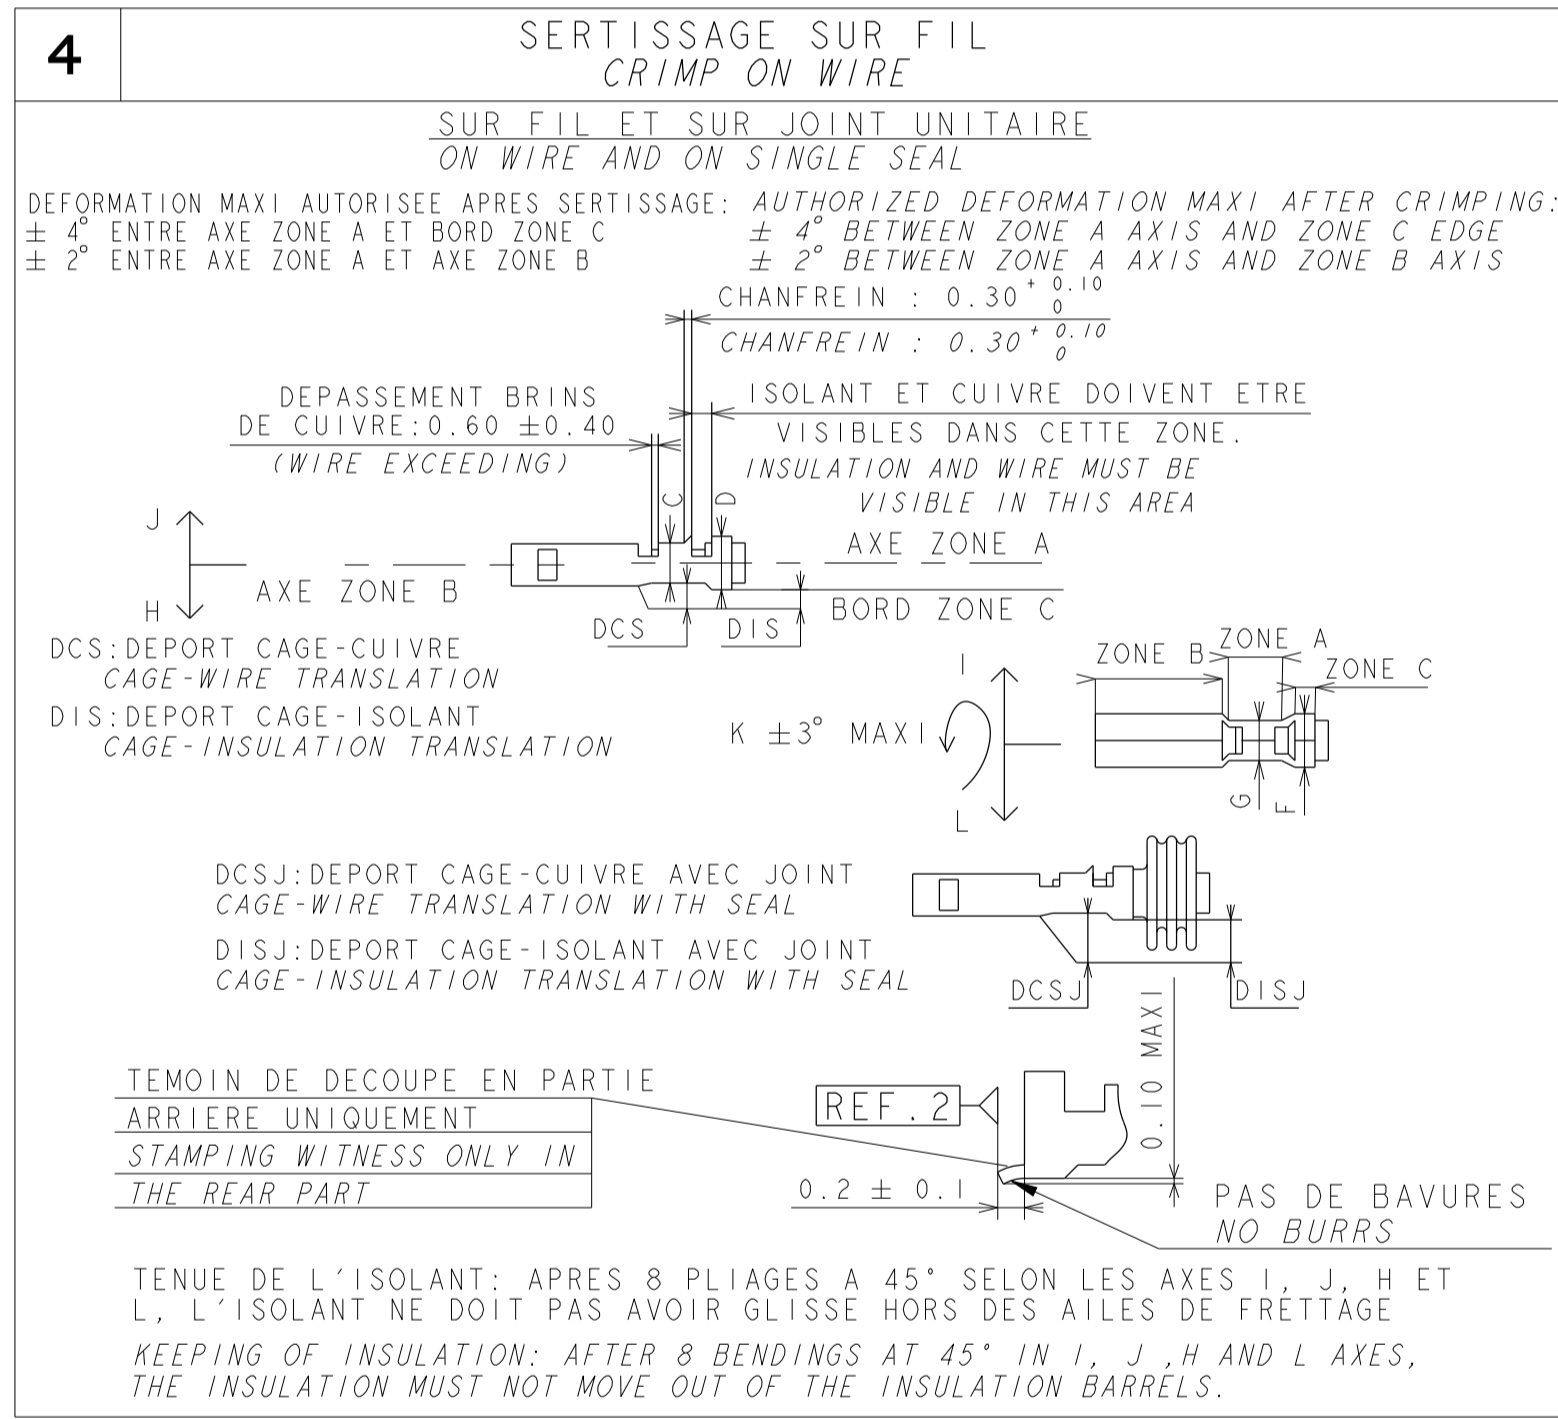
4

SERTISSAGE SUR FIL
CRIMP ON WIRE

SUR FIL ET SUR JOINT UNITAIRE
ON WIRE AND ON SINGLE SEAL

DEFORMATION MAXI AUTORISEE APRES SERTISSAGE:
± 4° ENTRE AXE ZONE A ET BORD ZONE C
± 2° ENTRE AXE ZONE A ET AXE ZONE B

AUTHORIZED DEFORMATION MAXI AFTER CRIMPING:
± 4° BETWEEN ZONE A AXIS AND ZONE C EDGE
± 2° BETWEEN ZONE A AXIS AND ZONE B AXIS

CHANFREIN : $0.30^{+0.10}_{0}$
CHANFREIN : $0.30^{+0.10}_{0}$

DEPASSEMENT BRINS DE CUIVRE:0.60 ±0.40
(WIRE EXCEEDING)

ISOLANT ET CUIVRE DOIVENT ETRE VISIBLES DANS CETTE ZONE.
INSULATION AND WIRE MUST BE VISIBLE IN THIS AREA

C
D
J
H
AXE ZONE B
AXE ZONE A
BORD ZONE C
DCS
DIS

DCS:DEPORT CAGE-CUIVRE
CAGE-WIRE TRANSLATION
DIS:DEPORT CAGE-ISOLANT
CAGE-INSULATION TRANSLATION

I
K ±3° MAXI
L
ZONE B
ZONE A
ZONE C
G
F

DCSJ:DEPORT CAGE-CUIVRE AVEC JOINT
CAGE-WIRE TRANSLATION WITH SEAL
DISJ:DEPORT CAGE-ISOLANT AVEC JOINT
CAGE-INSULATION TRANSLATION WITH SEAL

DCSJ
DISJ

TEMOIN DE DECOUPE EN PARTIE
ARRIERE UNIQUEMENT
STAMPING WITNESS ONLY IN
THE REAR PART

REF.2
0.10 MAXI
0.2 ± 0.1

PAS DE BAVURES
NO BURRS

TENUE DE L'ISOLANT: APRES 8 PLIAGES A 45° SELON LES AXES I, J, H ET L, L'ISOLANT NE DOIT PAS AVOIR GLISSE HORS DES AILES DE FRETTAGE

KEEPING OF INSULATION: AFTER 8 BENDINGS AT 45° IN I, J ,H AND L AXES, THE INSULATION MUST NOT MOVE OUT OF THE INSULATION BARRELS.